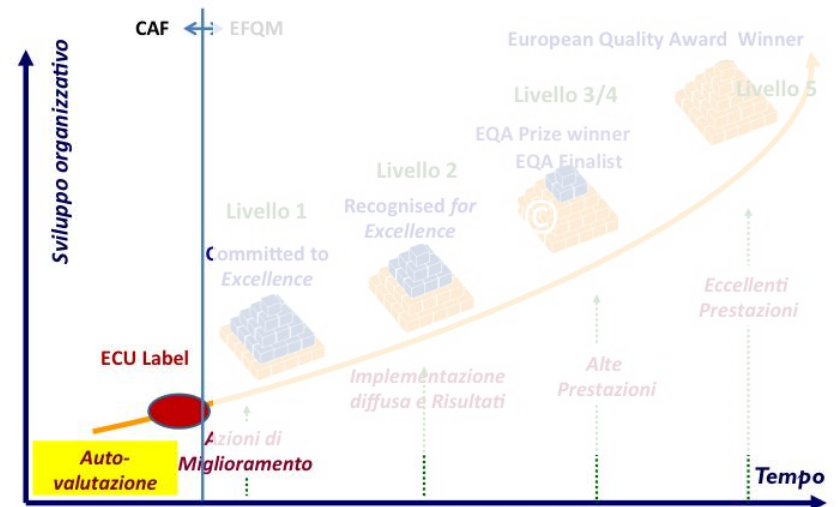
CAF EFQM

European Quality Award Winner

Sviluppo organizzativo

Livello 5

Livello 3/4

EQA Prize winner

EQA Finalist

Livello 2

Recognised *for Excellence*

Livello 1

Committed to *Excellence*

Eccellenti Prestazioni

Alte Prestazioni

Implementazione diffusa e Risultati

ECU Label

Azioni di Miglioramento

Auto-valutazione

Tempo